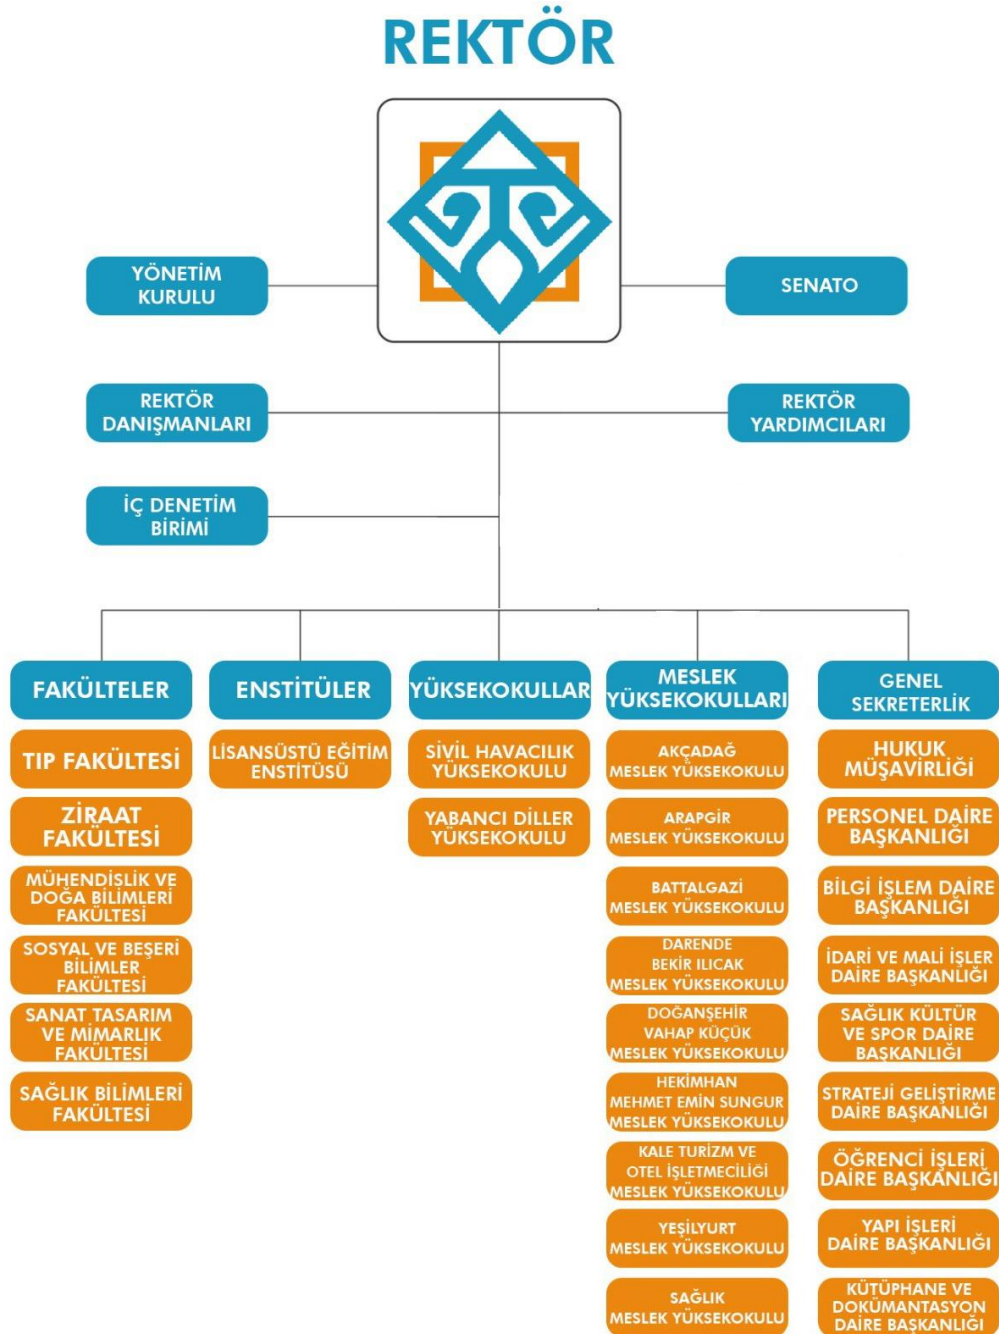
REKTÖR

YÖNETİM KURULU

SENATO

REKTÖR DANIŞMANLARI

REKTÖR YARDIMCILARI

İÇ DENETİM BİRİMİ

FAKÜLTELER

TIP FAKÜLTESİ

ZİRAAT FAKÜLTESİ

MÜHENDİSLİK VE DOĞA BİLİMLERİ FAKÜLTESİ

SOSYAL VE BEŞERİ BİLİMLER FAKÜLTESİ

SANAT TASARIM VE MİMARLIK FAKÜLTESİ

SAĞLIK BİLİMLERİ FAKÜLTESİ

ENSTİTÜLER

LİSANSÜSTÜ EĞİTİM ENSTİTÜSÜ

YÜKSEKOKULLAR

SİVİL HAVACILIK YÜKSEKOKULU

YABANCI DİLLER YÜKSEKOKULU

MESLEK YÜKSEKOKULLARI

AKÇADAĞ MESLEK YÜKSEKOKULU

ARAPGİR MESLEK YÜKSEKOKULU

BATTALGAZİ MESLEK YÜKSEKOKULU

DARENDE BEKİR ILICAK MESLEK YÜKSEKOKULU

DOĞANŞEHİR VAHAP KÜÇÜK MESLEK YÜKSEKOKULU

HEKİMHAN MEHMET EMİN SUNGUR MESLEK YÜKSEKOKULU

KALE TURİZM VE OTEL İŞLETMECİLİĞİ MESLEK YÜKSEKOKULU

YEŞİLYURT MESLEK YÜKSEKOKULU

SAĞLIK MESLEK YÜKSEKOKULU

GENEL SEKRETERLİK

HUKUK MÜŞAVİRLİĞİ

PERSONEL DAİRE BAŞKANLIĞI

BİLGİ İŞLEM DAİRE BAŞKANLIĞI

İDARİ VE MALİ İŞLER DAİRE BAŞKANLIĞI

SAĞLIK KÜLTÜR VE SPOR DAİRE BAŞKANLIĞI

STRATEJİ GELİŞTİRME DAİRE BAŞKANLIĞI

ÖĞRENCİ İŞLERİ DAİRE BAŞKANLIĞI

YAPI İŞLERİ DAİRE BAŞKANLIĞI

KÜTÜPHANE VE DOKÜMANTASYON DAİRE BAŞKANLIĞI